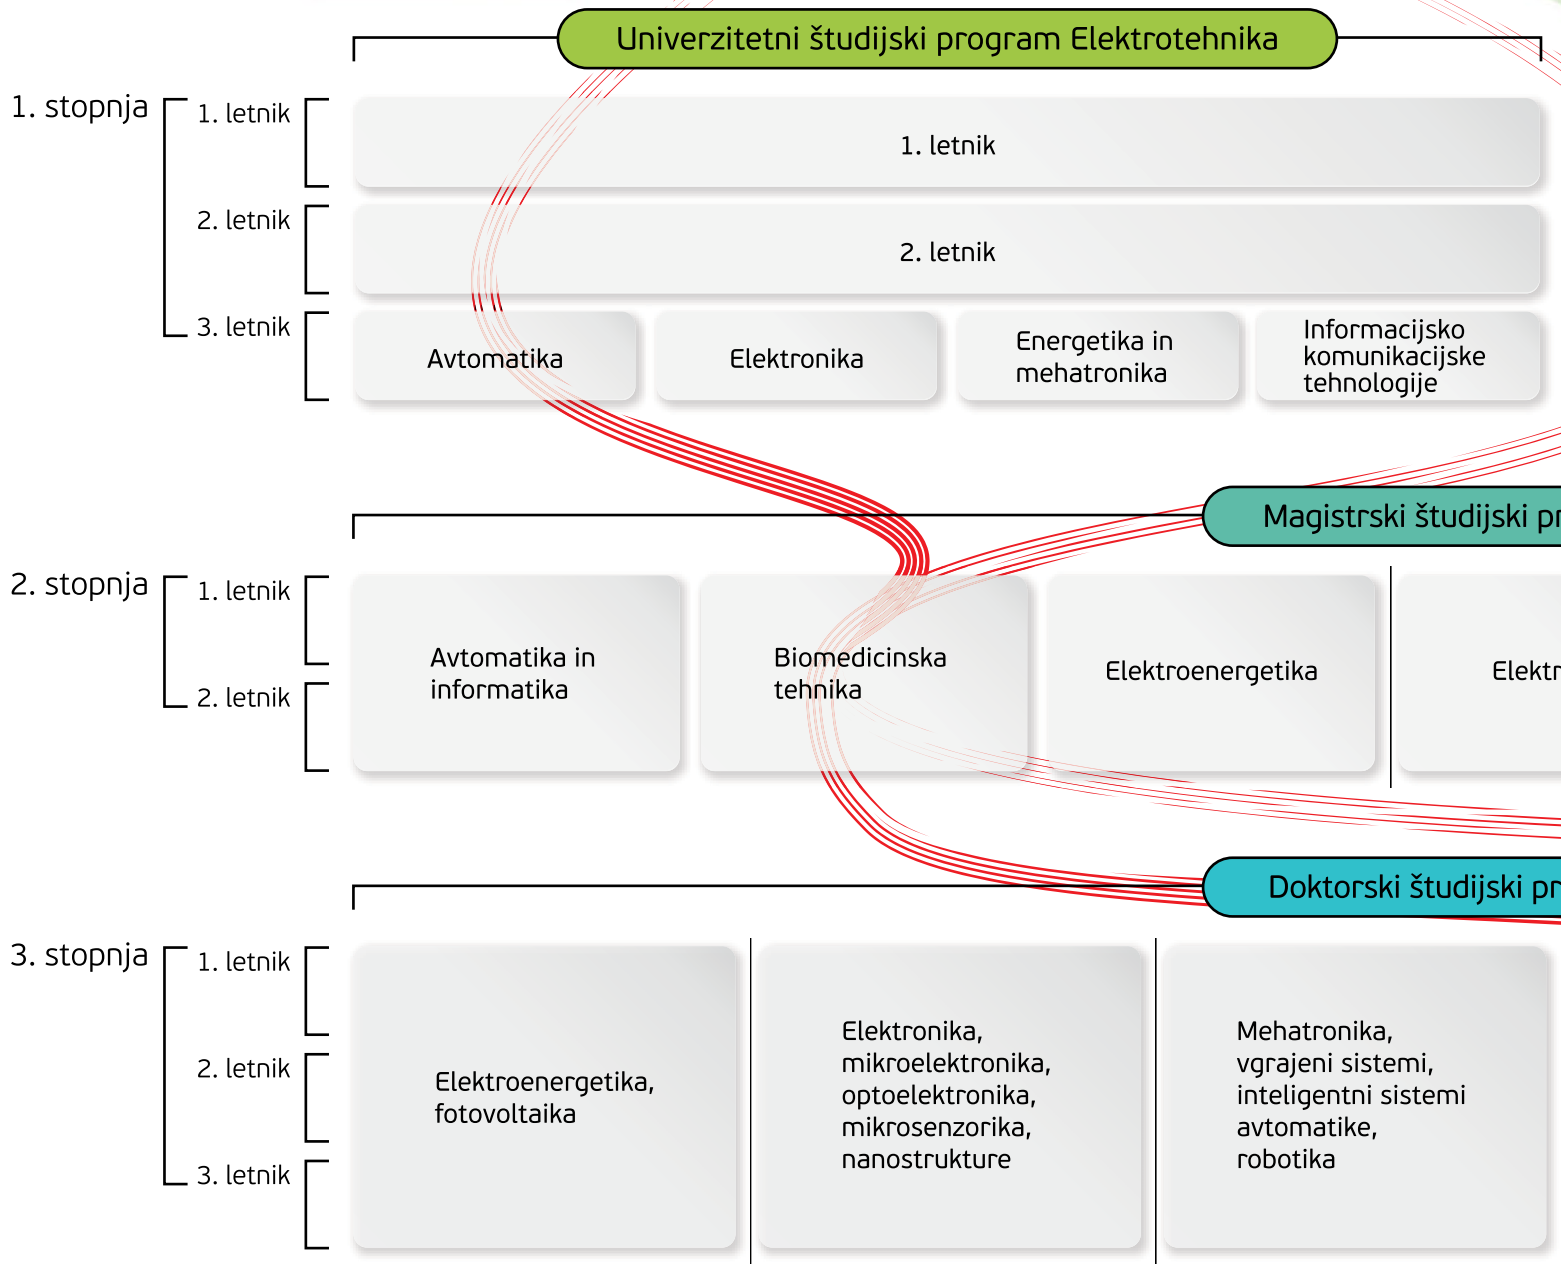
Univerzitetni študijski program Elektrotehnika

1. stopnja
1. letnik
2. letnik
3. letnik

1. letnik

2. letnik

Avtomatika

Elektronika

Energetika in mehatronika

Informacijsko komunikacijske tehnologije

Magistrski študijski pr

2. stopnja
1. letnik
2. letnik

Avtomatika in informatika

Biomedicinska tehnika

Elektroenergetika

Elektr

Doktorski študijski pr

3. stopnja
1. letnik
2. letnik
3. letnik

Elektroenergetika, fotovoltaika

Elektronika, mikroelektronika, optoelektronika, mikrosenzorika, nanostrukture

Mehatronika, vgrajeni sistemi, inteligentni sistemi avtomatike, robotika